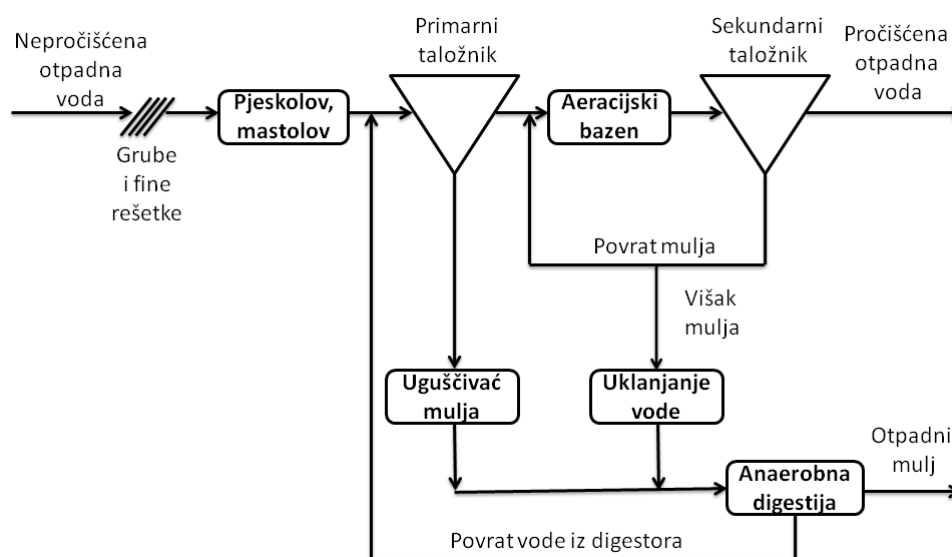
Nepročišćena otpadna voda

Grube i fine rešetke

Pjeskolov, mastolov

Primarni taložnik

Aeracijski bazen

Sekundarni taložnik

Pročišćena otpadna voda

Povrat mulja

Višak mulja

Uguščivać mulja

Uklanjanje vode

Anaerobna digestija

Otpadni mulj

Povrat vode iz digestora